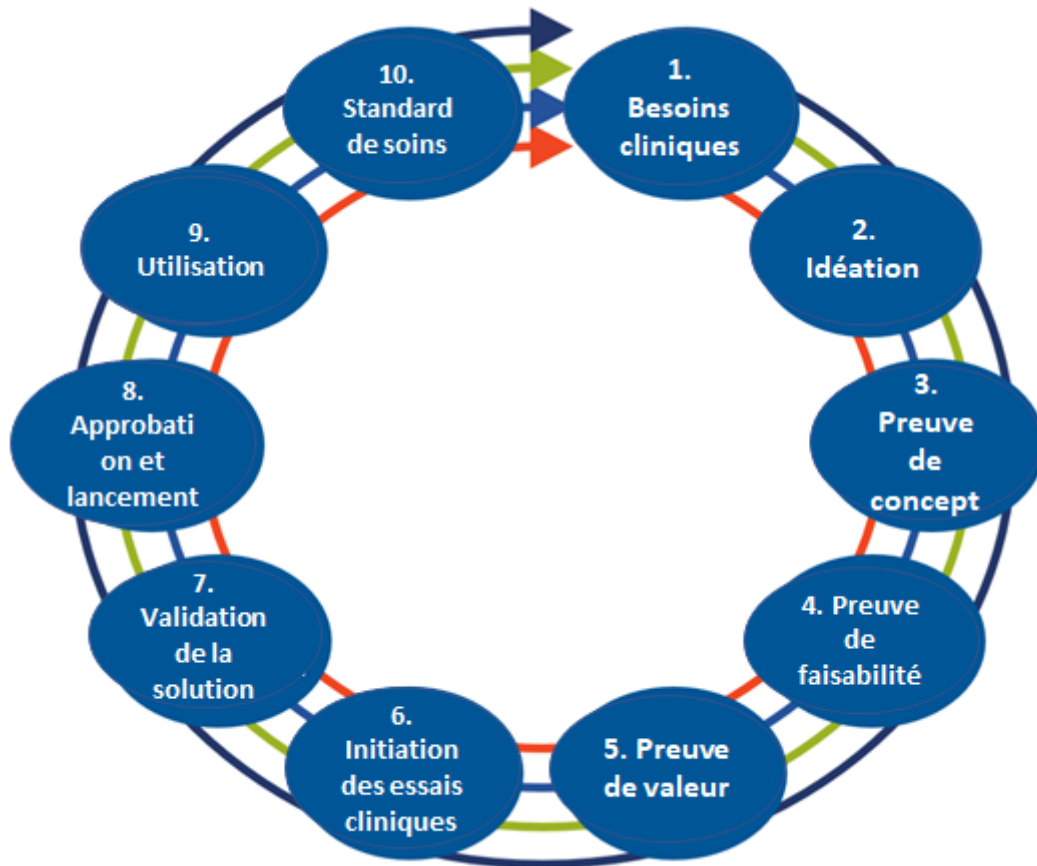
1. Besoins cliniques

2. Idéation

3. Preuve de concept

4. Preuve de faisabilité

5. Preuve de valeur

6. Initiation des essais cliniques

7. Validation de la solution

8. Approbati on et lancement

9. Utilisation

10. Standard de soins